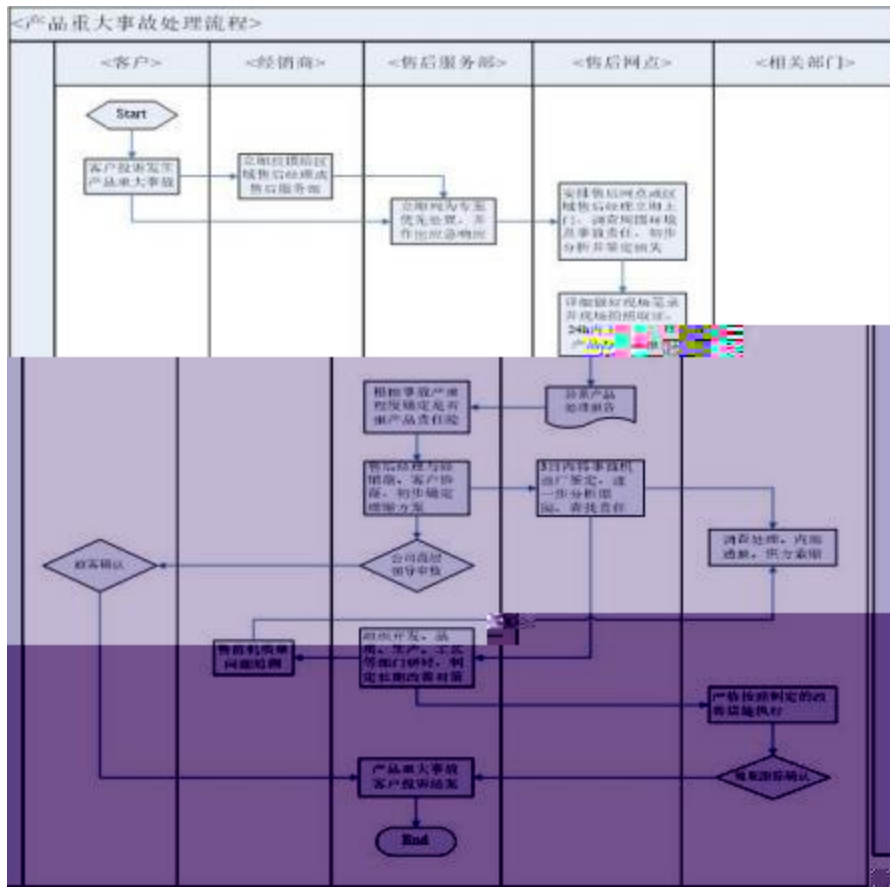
<产品重大事故处理流程>

<客户>

<经销商>

<售后服务部>

<售后网点>

<相关部门>

Start

客户投诉发生产品重大事故

立即反馈给区域售后经理或售后服务部

立即列为专案优先处理，并作出应急响应

安排售后网点或区域售后经理立即上门，调查周围环境及事故责任，初步分析并鉴定损失

详细做好现场笔录并现场拍照取证，24h内上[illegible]产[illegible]

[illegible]

根据事故严重程度确定是否属产品责任险

分析产品处理报告

售后经理与经销商、客户协商，初步确定理赔方案

3日内将事故机送厂鉴定，进一步分析原因，查找责任

调查处理，内部通报，供方索赔

客户确认

公司高层领导审核

售前售后服务问题陪测

组织开发、品质、生产、工艺等部门研讨，制定长期改善对策

产品按照制定的改善措施执行

产品重大事故客户投诉结案

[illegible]

End